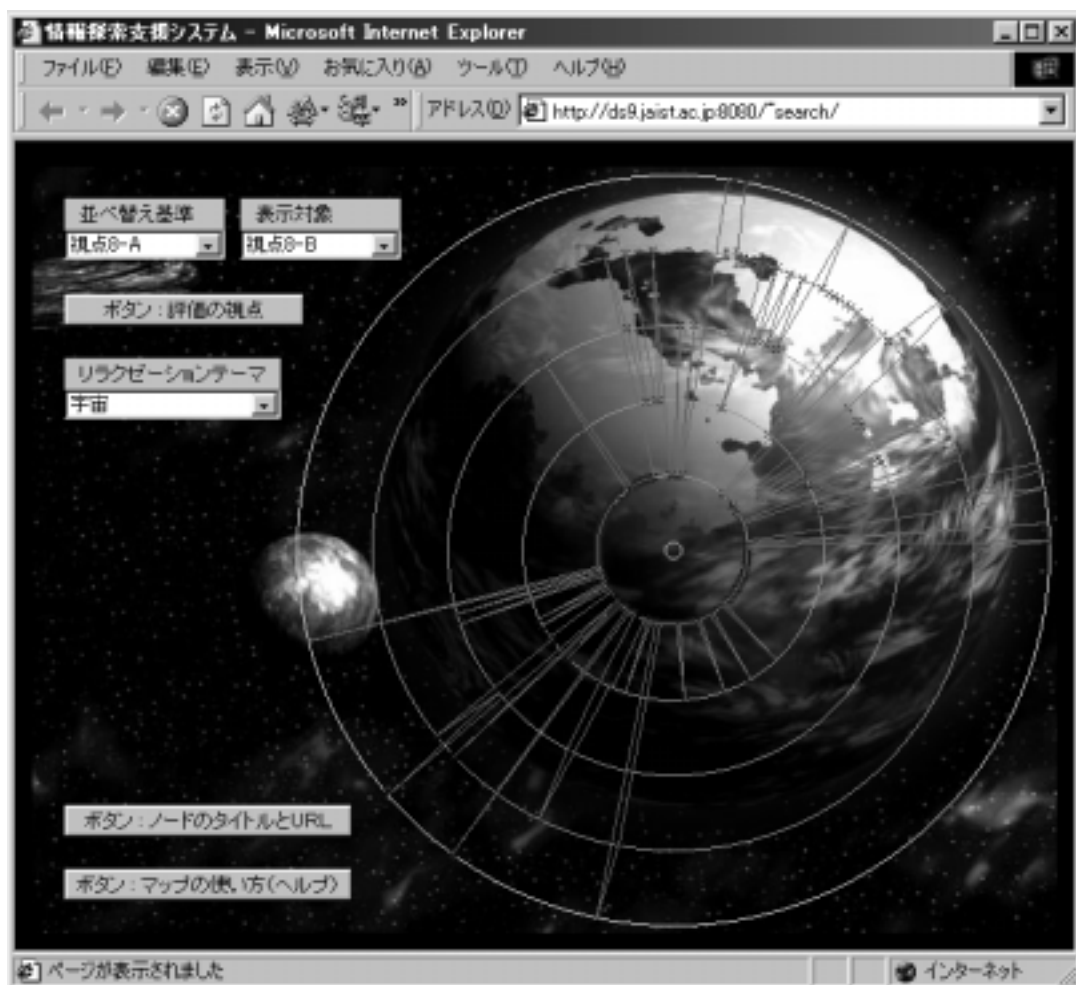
情報探索支援システム - Microsoft Internet Explorer

ファイル(F) 編集(E) 表示(V) お気に入り(A) ツール(T) ヘルプ(H)

アドレス(D) http://ds9.jaist.ac.jp:8080/~search/

並べ替え基準
視点8-A

表示対象
視点8-B

ボタン：評価の視点

リラクゼーションテーマ
宇宙

ボタン：ノードのタイトルとURL

ボタン：マップの使い方（ヘルプ）

ページが表示されました

インターネット